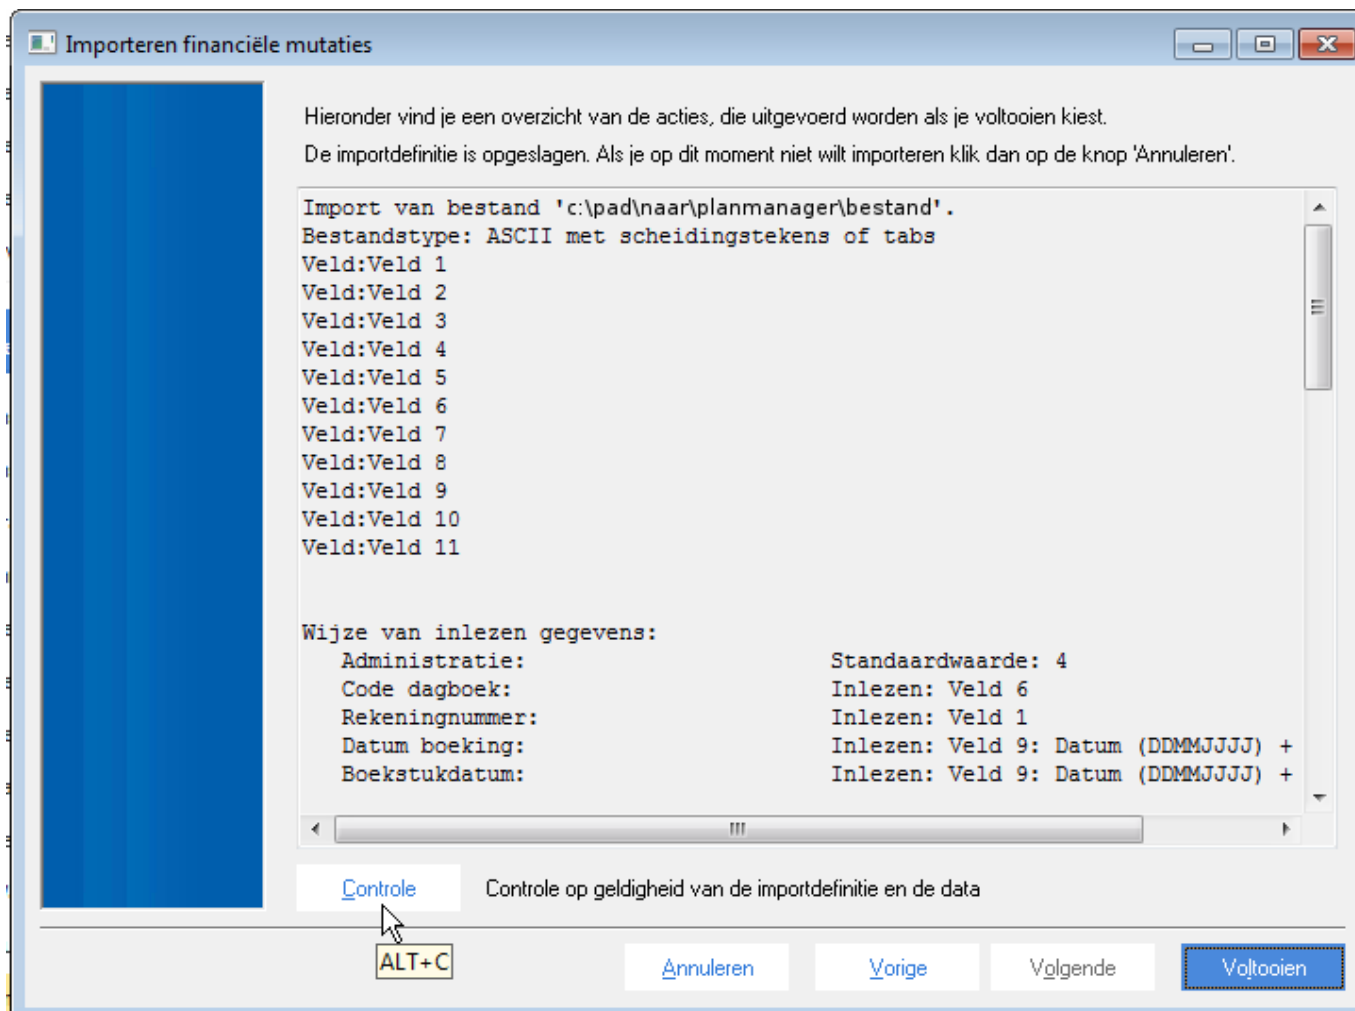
Importeren financiële mutaties

Hieronder vind je een overzicht van de acties, die uitgevoerd worden als je voltooien kiest.
De importdefinitie is opgeslagen. Als je op dit moment niet wilt importeren klik dan op de knop 'Annuleren'.

Import van bestand 'c:\pad\naar\planmanager\bestand'.
Bestandstype: ASCII met scheidingstekens of tabs
Veld:Veld 1
Veld:Veld 2
Veld:Veld 3
Veld:Veld 4
Veld:Veld 5
Veld:Veld 6
Veld:Veld 7
Veld:Veld 8
Veld:Veld 9
Veld:Veld 10
Veld:Veld 11

Wijze van inlezen gegevens:
Administratie: Standaardwaarde: 4
Code dagboek: Inlezen: Veld 6
Rekeningnummer: Inlezen: Veld 1
Datum boeking: Inlezen: Veld 9: Datum (DDMMJJJJ) +
Boekstukdatum: Inlezen: Veld 9: Datum (DDMMJJJJ) +

Controle
Controle op geldigheid van de importdefinitie en de data
ALT+C

Annuleren
Vorige
Volgende
Voltooien